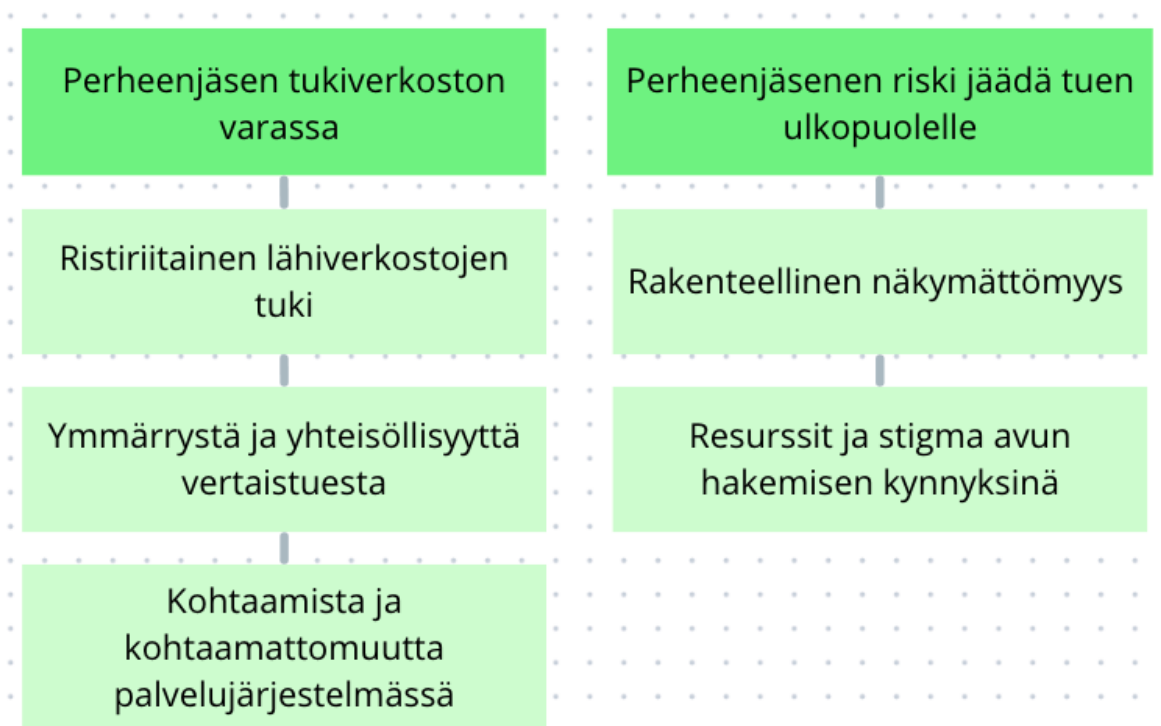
Perheenjäsen tukiverkoston varassa

Ristiriitainen lähiverkostojen tuki

Ymmärrystä ja yhteisöllisyyttä vertaistuesta

Kohtaamista ja kohtaamattomuutta palvelujärjestelmässä

Perheenjäsenen riski jäädä tuen ulkopuolelle

Rakenteellinen näkymättömyys

Resurssit ja stigma avun hakemisen kynnyksinä